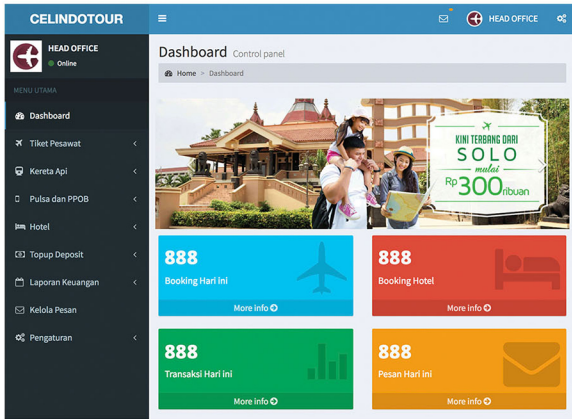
CELINDOTOUR

HEAD OFFICE

HEAD OFFICE
Online

MENU UTAMA

Dashboard
Tiket Pesawat
Kereta Api
Pulsa dan PPOB
Hotel
Topup Deposit
Laporan Keuangan
Kelola Pesan
Pengaturan

Dashboard Control panel

Home > Dashboard

KINI TERBANG DARI
SOLO
mulai
Rp 300 ribuan

888
Booking Hari ini
More info

888
Booking Hotel
More info

888
Transaksi Hari ini
More info

888
Pesan Hari ini
More info